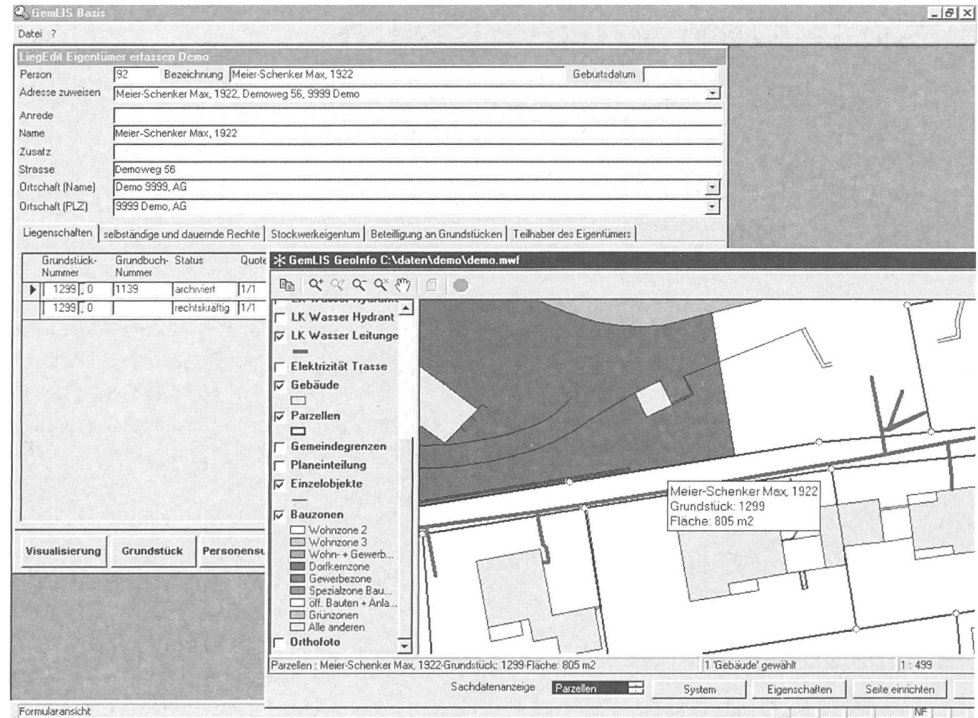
GemLIS Basis
Datei ?
LiegEdit Eigentümer erfassen Demo
Person 92 Bezeichnung Meier-Schenker Max, 1922 Geburtsdatum
Adresse zuweisen Meier-Schenker Max, 1922, Demoweg 56, 9999 Demo
Anrede
Name Meier-Schenker Max, 1922
Zusatz
Strasse Demoweg 56
Ortschaft (Name) Demo 9999, AG
Ortschaft (PLZ) 9999 Demo, AG
Liegenschaften | selbständige und dauernde Rechte | Stockwerkeigentum | Beteiligung an Grundstücken | Teilhaber des Eigentümers

| Grundstück-Nummer | Grundbuch-Nummer | Status | Quote |
|---|---|---|---|
| 1299 , 0 | 1139 | archiviert | 1/1 |
| 1299 , 0 | | rechtskräftig | 1/1 |

Visualisierung Grundstück Personensu

GemLIS GeoInfo C:\daten\demo\demo.mwf
LK Wasser Hydrant
LK Wasser Hydrant
LK Wasser Leitunge
Elektrizität Trasse
Gebäude
Parzellen
Gemeindegrenzen
Planeinteilung
Einzelobjekte
Bauzonen
Wohnzone 2
Wohnzone 3
Wohn- + Gewerb...
Dorfkernzone
Gewerbezone
Spezialzone Bau...
öff. Bauten + Anla...
Grünzonen
Alle anderen
Orthofoto

Meier-Schenker Max, 1922
Grundstück: 1299
Fläche: 805 m2

Parzellen : Meier-Schenker Max, 1922-Grundstück: 1299-Fläche: 805 m2 | 1 'Gebäude' gewählt | 1 : 499
Sachdatenanzeige Parzellen System Eigenschaften Seite einrichten
Formularansicht NF